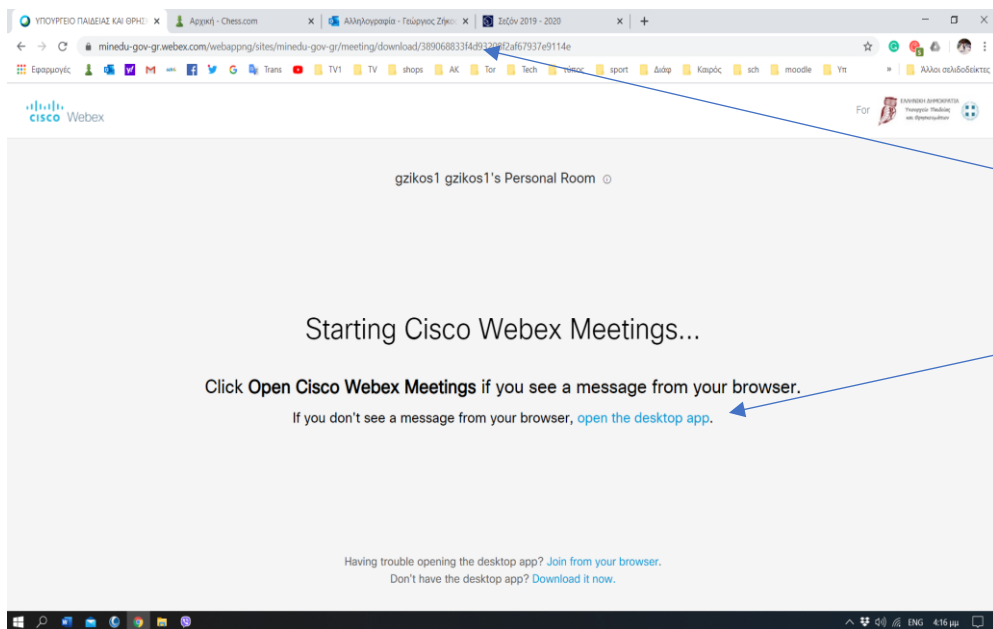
ΥΠΟΥΡΓΕΙΟ ΠΑΙΔΕΙΑΣ ΚΑΙ ΘΡΗΣ ×
Αρχική - Chess.com ×
Αλληλογραφία - Γεώργιος Ζήκο ×
Σεζόν 2019 - 2020 ×
+

minedu-gov-gr.webex.com/webappng/sites/minedu-gov-gr/meeting/download/389068833f4d93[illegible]f2af67937e9114e

Εφαρμογές Trans TV1 TV shops AK Tor Tech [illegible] sport Διάφ Καιρός sch moodle Υπ » Άλλοι σελιδοδείκτες

cisco Webex

For ΕΛΛΗΝΙΚΗ ΔΗΜΟΚΡΑΤΙΑ Υπουργείο Παιδείας και Θρησκευμάτων

gzikos1 gzikos1's Personal Room

Starting Cisco Webex Meetings...

Click **Open Cisco Webex Meetings** if you see a message from your browser.

If you don't see a message from your browser, open the desktop app.

Having trouble opening the desktop app? Join from your browser.
Don't have the desktop app? Download it now.

ENG 4:16 μμ